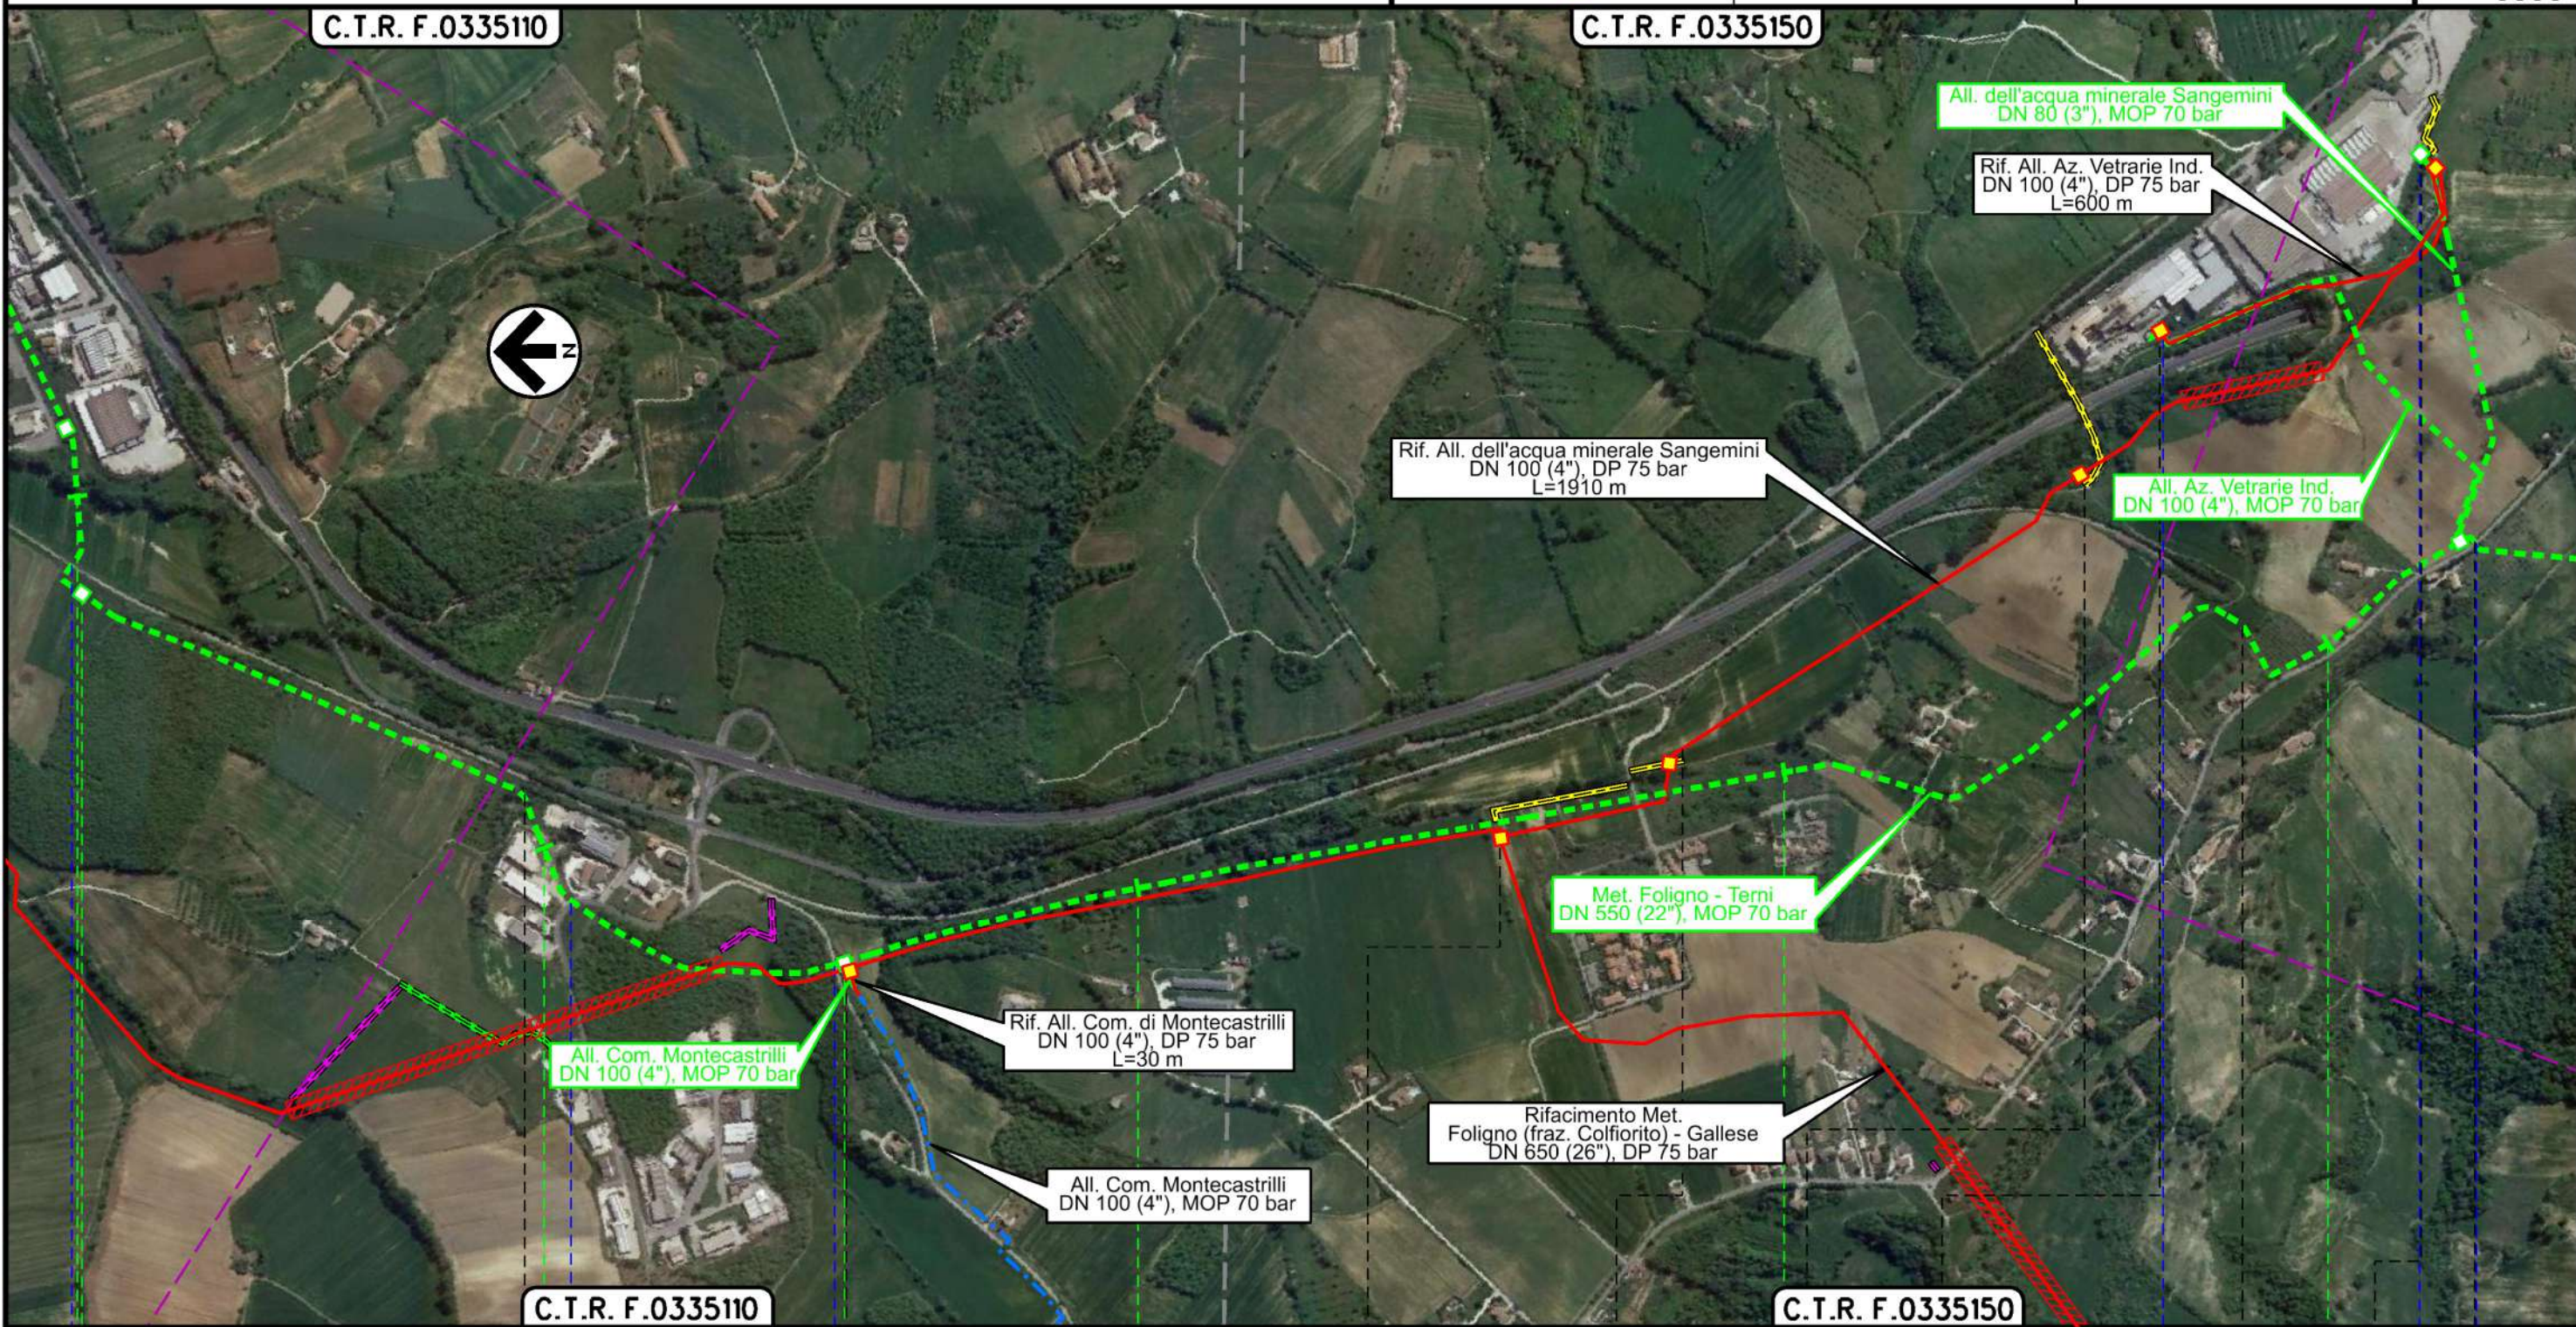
C.T.R. F.0335110

C.T.R. F.0335150

N

All. dell'acqua minerale Sangemini
DN 80 (3"), MOP 70 bar

Rif. All. Az. Vetrarie Ind.
DN 100 (4"), DP 75 bar
L=600 m

Rif. All. dell'acqua minerale Sangemini
DN 100 (4"), DP 75 bar
L=1910 m

All. Az. Vetrarie Ind.
DN 100 (4"), MOP 70 bar

Met. Foligno - Terni
DN 550 (22"), MOP 70 bar

Rif. All. Com. di Montecastrilli
DN 100 (4"), DP 75 bar
L=30 m

All. Com. Montecastrilli
DN 100 (4"), MOP 70 bar

Rifacimento Met.
Foligno (fraz. Colfiorito) - Gallese
DN 650 (26"), DP 75 bar

All. Com. Montecastrilli
DN 100 (4"), MOP 70 bar

C.T.R. F.0335110

C.T.R. F.0335150